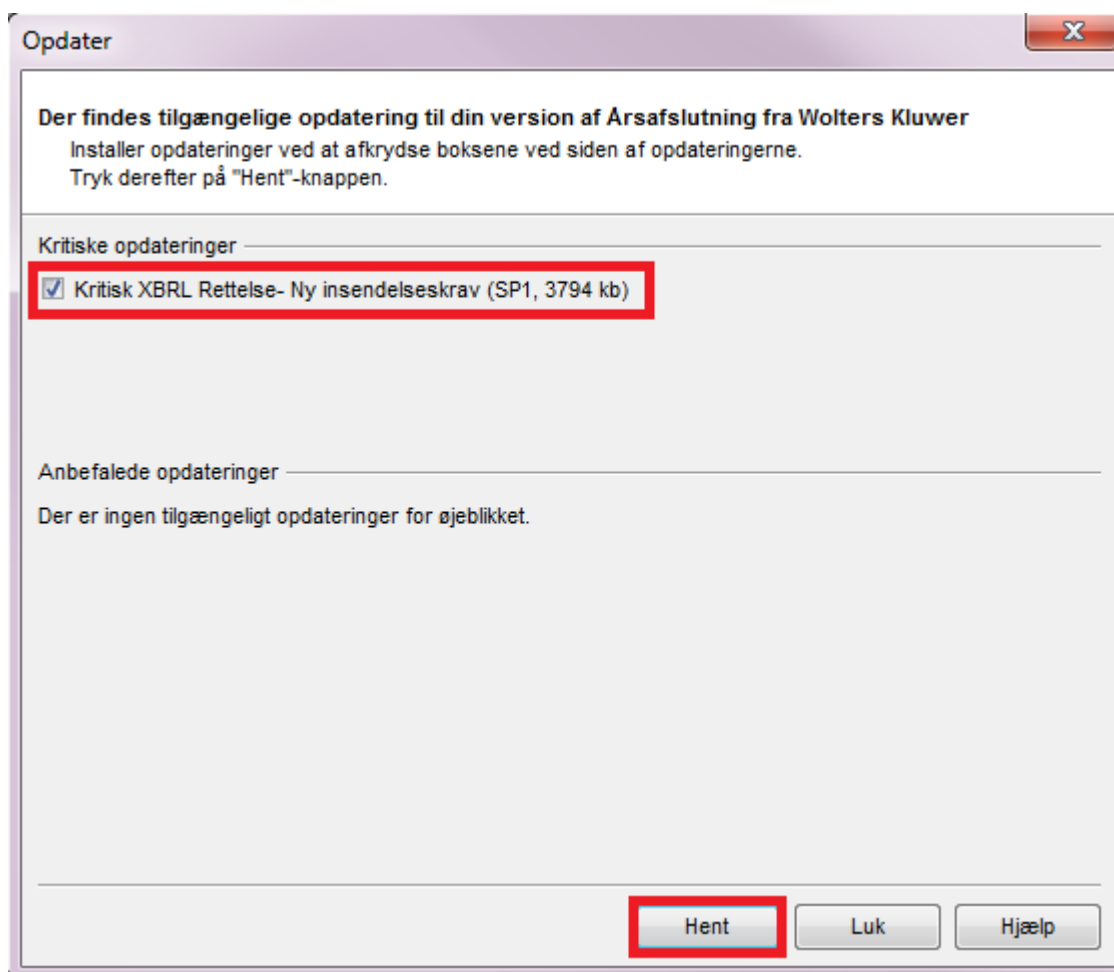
Opdater

Der findes tilgængelige opdatering til din version af Årsafslutning fra Wolters Kluwer
Installer opdateringer ved at afkrydse boksene ved siden af opdateringerne.
Tryk derefter på "Hent"-knappen.

Kritiske opdateringer

Kritisk XBRL Rettelse- Ny insendelseskrav (SP1, 3794 kb)

Anbefalede opdateringer

Der er ingen tilgængeligt opdateringer for øjeblikket.

Hent
Luk
Hjælp